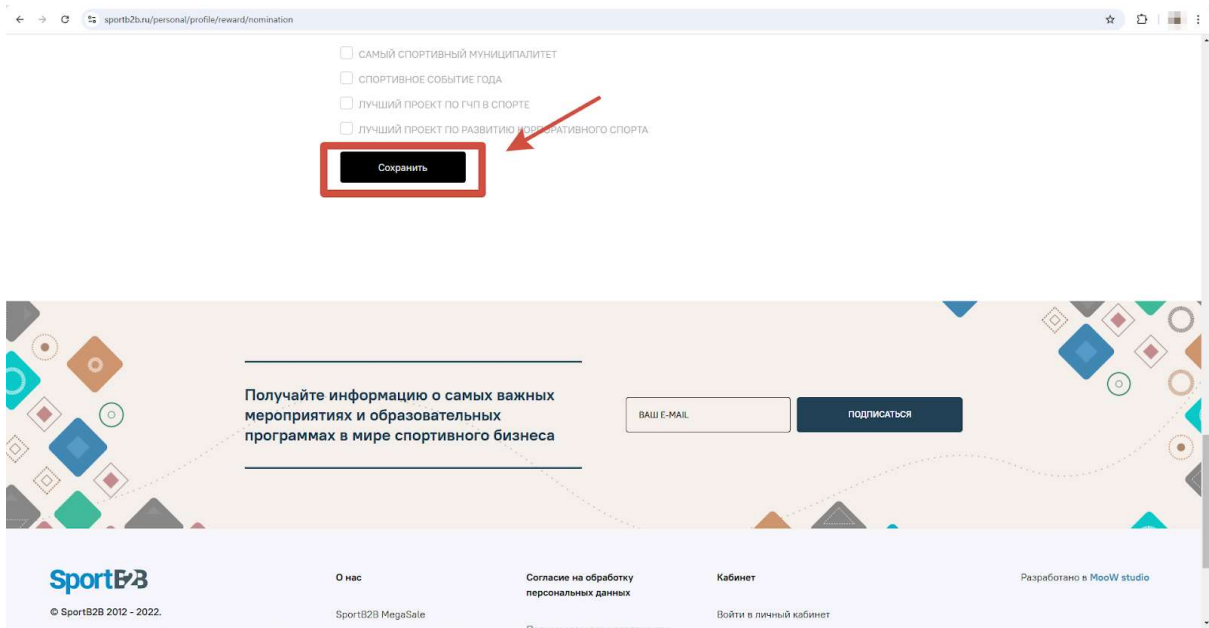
sportb2b.ru/personal/profile/reward/nomination

САМЫЙ СПОРТИВНЫЙ МУНИЦИПАЛИТЕТ
СПОРТИВНОЕ СОБЫТИЕ ГОДА
ЛУЧШИЙ ПРОЕКТ ПО ГЧП В СПОРТЕ
ЛУЧШИЙ ПРОЕКТ ПО РАЗВИТИЮ КОРПОРАТИВНОГО СПОРТА

Сохранить

Получайте информацию о самых важных мероприятиях и образовательных программах в мире спортивного бизнеса

ВАШ E-MAIL

ПОДПИСАТЬСЯ

SportB2B

© SportB2B 2012 - 2022.

О нас

SportB2B MegaSale

Согласие на обработку персональных данных

Кабинет

Войти в личный кабинет

Разработано в MooW studio